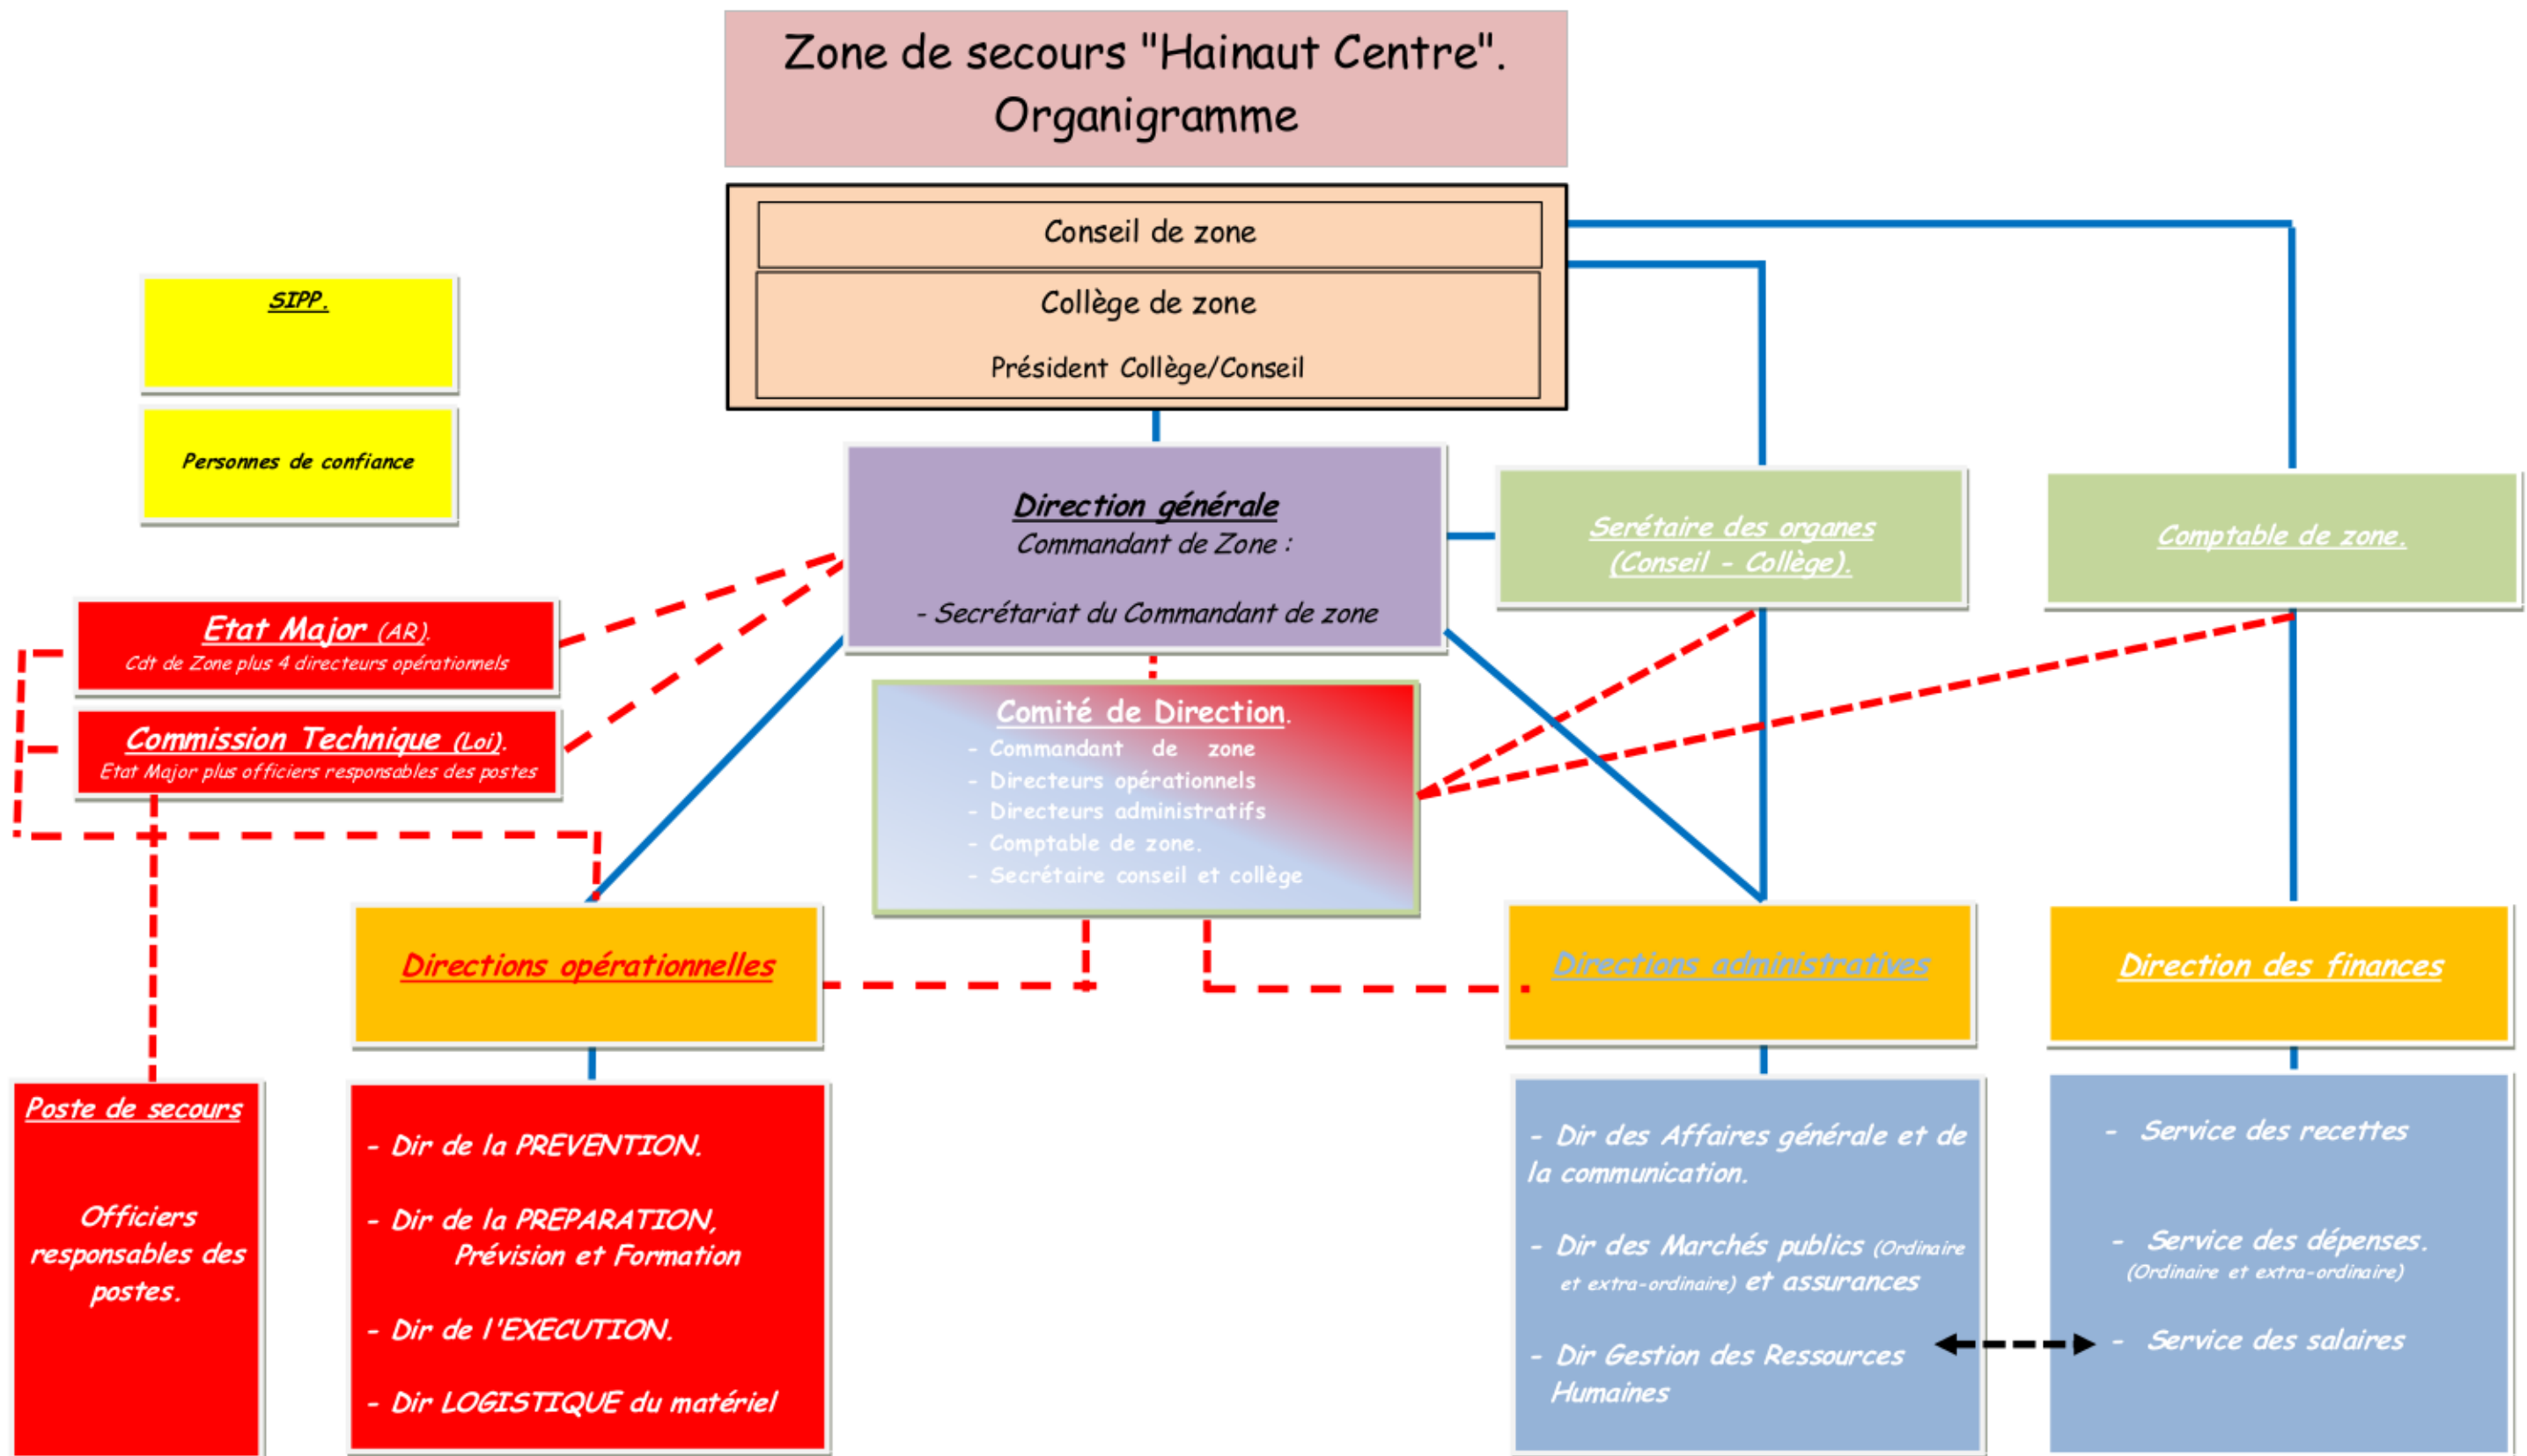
Zone de secours "Hainaut Centre". Organigramme

Conseil de zone

Collège de zone

Président Collège/Conseil

SIPP.

Personnes de confiance

Direction générale
Commandant de Zone :

- Secrétariat du Commandant de zone

Serétaire des organes (Conseil - Collège).

Comptable de zone.

Etat Major (AR).
Cdt de Zone plus 4 directeurs opérationnels

Commission Technique (Loi).
Etat Major plus officiers responsables des postes

Comité de Direction.
- Commandant de zone
- Directeurs opérationnels
- Directeurs administratifs
- Comptable de zone.
- Secrétaire conseil et collège

Directions opérationnelles

Directions administratives

Direction des finances

Poste de secours

Officiers responsables des postes.

- Dir de la PREVENTION.

- Dir de la PREPARATION, Prévision et Formation

- Dir de l'EXECUTION.

- Dir LOGISTIQUE du matériel

- Dir des Affaires générale et de la communication.

- Dir des Marchés publics (Ordinaire et extra-ordinaire) et assurances

- Dir Gestion des Ressources Humaines

- Service des recettes

- Service des dépenses. (Ordinaire et extra-ordinaire)

- Service des salaires